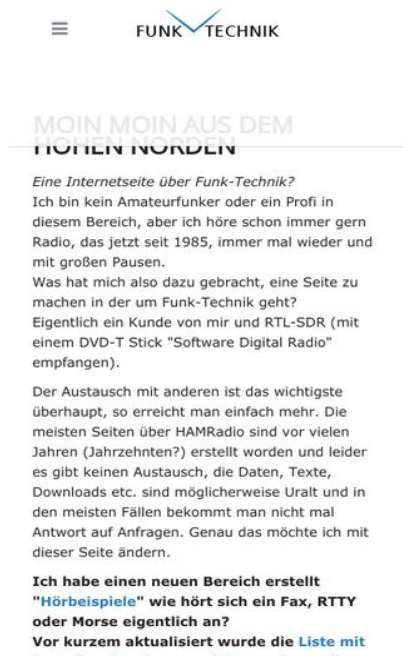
FUNK TECHNIK

MOIN MOIN AUS DEM HOHEN NORDEN

*Eine Internetseite über Funk-Technik?*
Ich bin kein Amateurfunker oder ein Profi in diesem Bereich, aber ich höre schon immer gern Radio, das jetzt seit 1985, immer mal wieder und mit großen Pausen.
Was hat mich also dazu gebracht, eine Seite zu machen in der um Funk-Technik geht?
Eigentlich ein Kunde von mir und RTL-SDR (mit einem DVD-T Stick "Software Digital Radio" empfangen).

Der Austausch mit anderen ist das wichtigste überhaupt, so erreicht man einfach mehr. Die meisten Seiten über HAMRadio sind vor vielen Jahren (Jahrzehnten?) erstellt worden und leider es gibt keinen Austausch, die Daten, Texte, Downloads etc. sind möglicherweise Uralt und in den meisten Fällen bekommt man nicht mal Antwort auf Anfragen. Genau das möchte ich mit dieser Seite ändern.

**Ich habe einen neuen Bereich erstellt "Hörbeispiele" wie hört sich ein Fax, RTTY oder Morse eigentlich an?**
**Vor kurzem aktualisiert wurde die Liste mit**